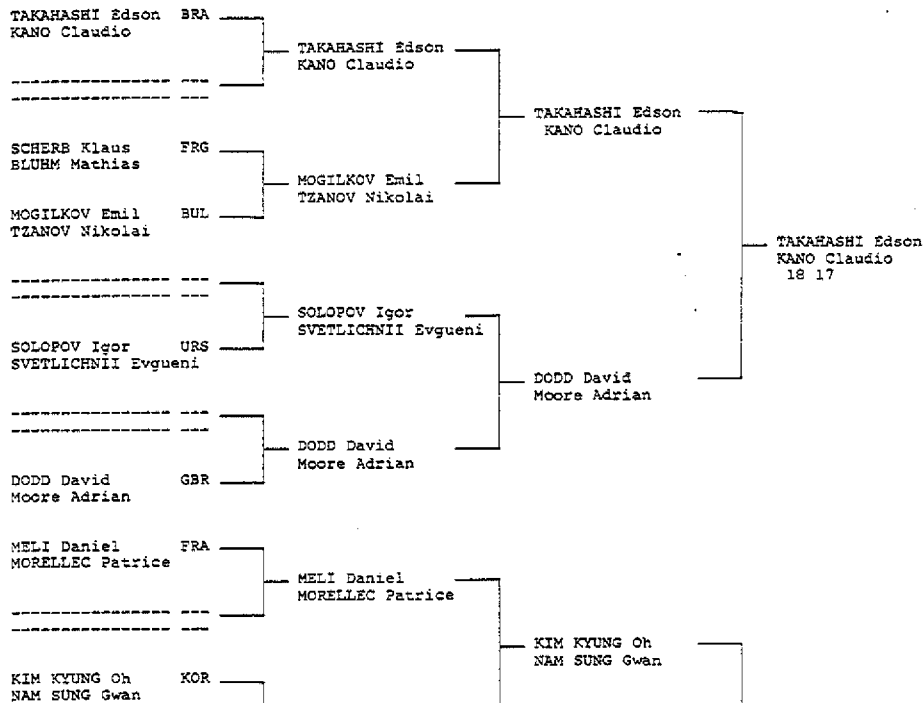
TAKAHASHI Edson BRA
KANO Claudio

--------------- ---
--------------- ---

TAKAHASHI Edson
KANO Claudio

SCHERB Klaus FRG
BLUHM Mathias

MOGILKOV Emil
TZANOV Nikolai

MOGILKOV Emil BUL
TZANOV Nikolai

TAKAHASHI Edson
KANO Claudio

TAKAHASHI Edson
KANO Claudio
18 17

--------------- ---
--------------- ---

SOLOPOV Igor
SVETLICHNII Evgueni

SOLOPOV Igor URS
SVETLICHNII Evgueni

DODD David
Moore Adrian

--------------- ---
--------------- ---

DODD David
Moore Adrian

DODD David GBR
Moore Adrian

MELI Daniel FRA
MORELLEC Patrice

MELI Daniel
MORELLEC Patrice

--------------- ---
--------------- ---

KIM KYUNG Oh
NAM SUNG Gwan

KIM KYUNG Oh KOR
NAM SUNG Gwan